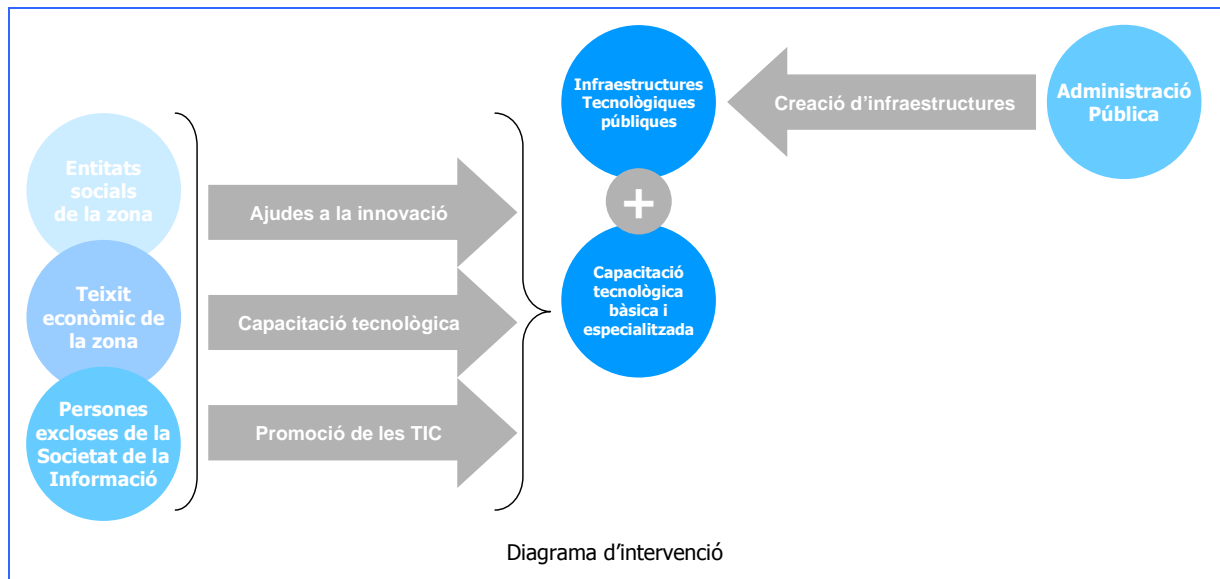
Infraestructures Tecnològiques públiques

Creació d'infraestructures

Administració Pública

Entitats socials de la zona

Teixit econòmic de la zona

Persones excloses de la Societat de la Informació

Ajudes a la innovació

Capacitació tecnològica

Promoció de les TIC

+

Capacitació tecnològica bàsica i especialitzada

Diagrama d'intervenció